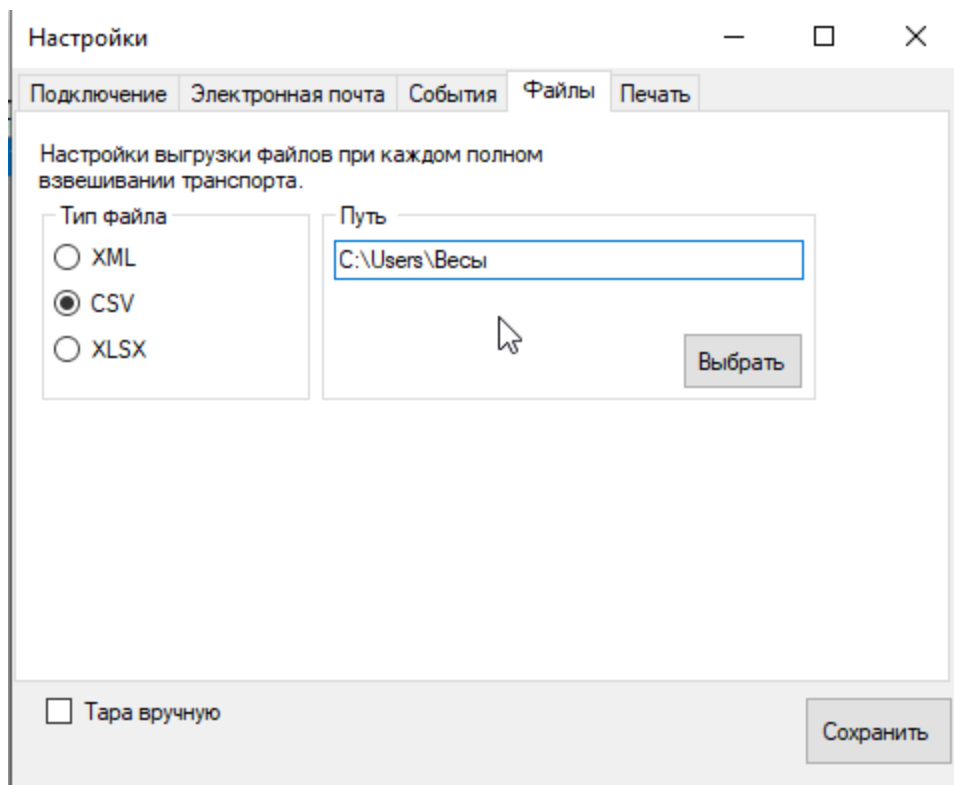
Настройки

Подключение | Электронная почта | События | Файлы | Печать

Настройки выгрузки файлов при каждом полном взвешивании транспорта.

Тип файла
XML
CSV
XLSX

Путь
C:\Users\Весы

Выбрать

Тара вручную

Сохранить